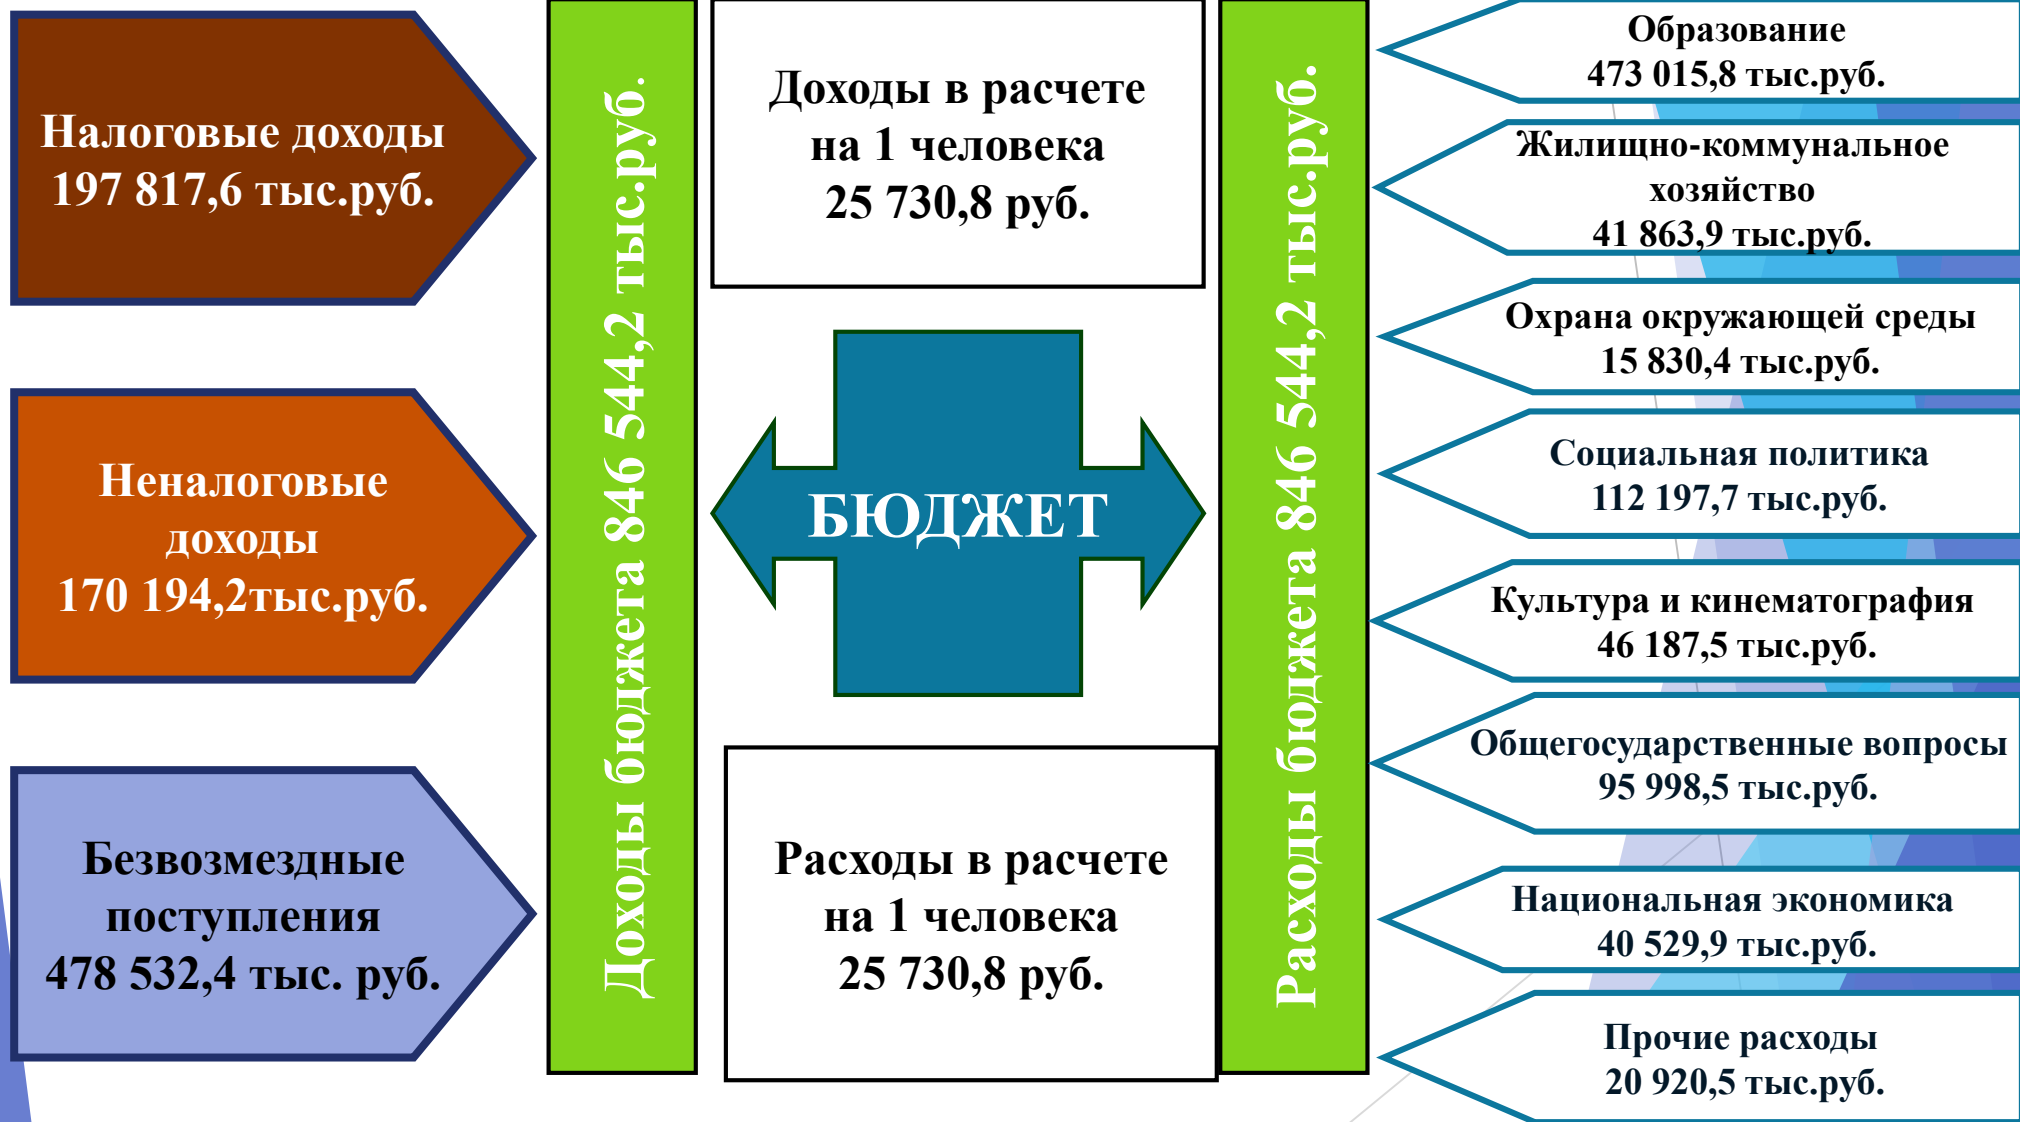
Налоговые доходы 197 817,6 тыс.руб.

Неналоговые доходы 170 194,2тыс.руб.

Безвозмездные поступления 478 532,4 тыс. руб.

Доходы бюджета 846 544,2 тыс.руб.

Доходы в расчете на 1 человека 25 730,8 руб.

БЮДЖЕТ

Расходы в расчете на 1 человека 25 730,8 руб.

Расходы бюджета 846 544,2 тыс.руб.

Образование 473 015,8 тыс.руб.

Жилищно-коммунальное хозяйство 41 863,9 тыс.руб.

Охрана окружающей среды 15 830,4 тыс.руб.

Социальная политика 112 197,7 тыс.руб.

Культура и кинематография 46 187,5 тыс.руб.

Общегосударственные вопросы 95 998,5 тыс.руб.

Национальная экономика 40 529,9 тыс.руб.

Прочие расходы 20 920,5 тыс.руб.